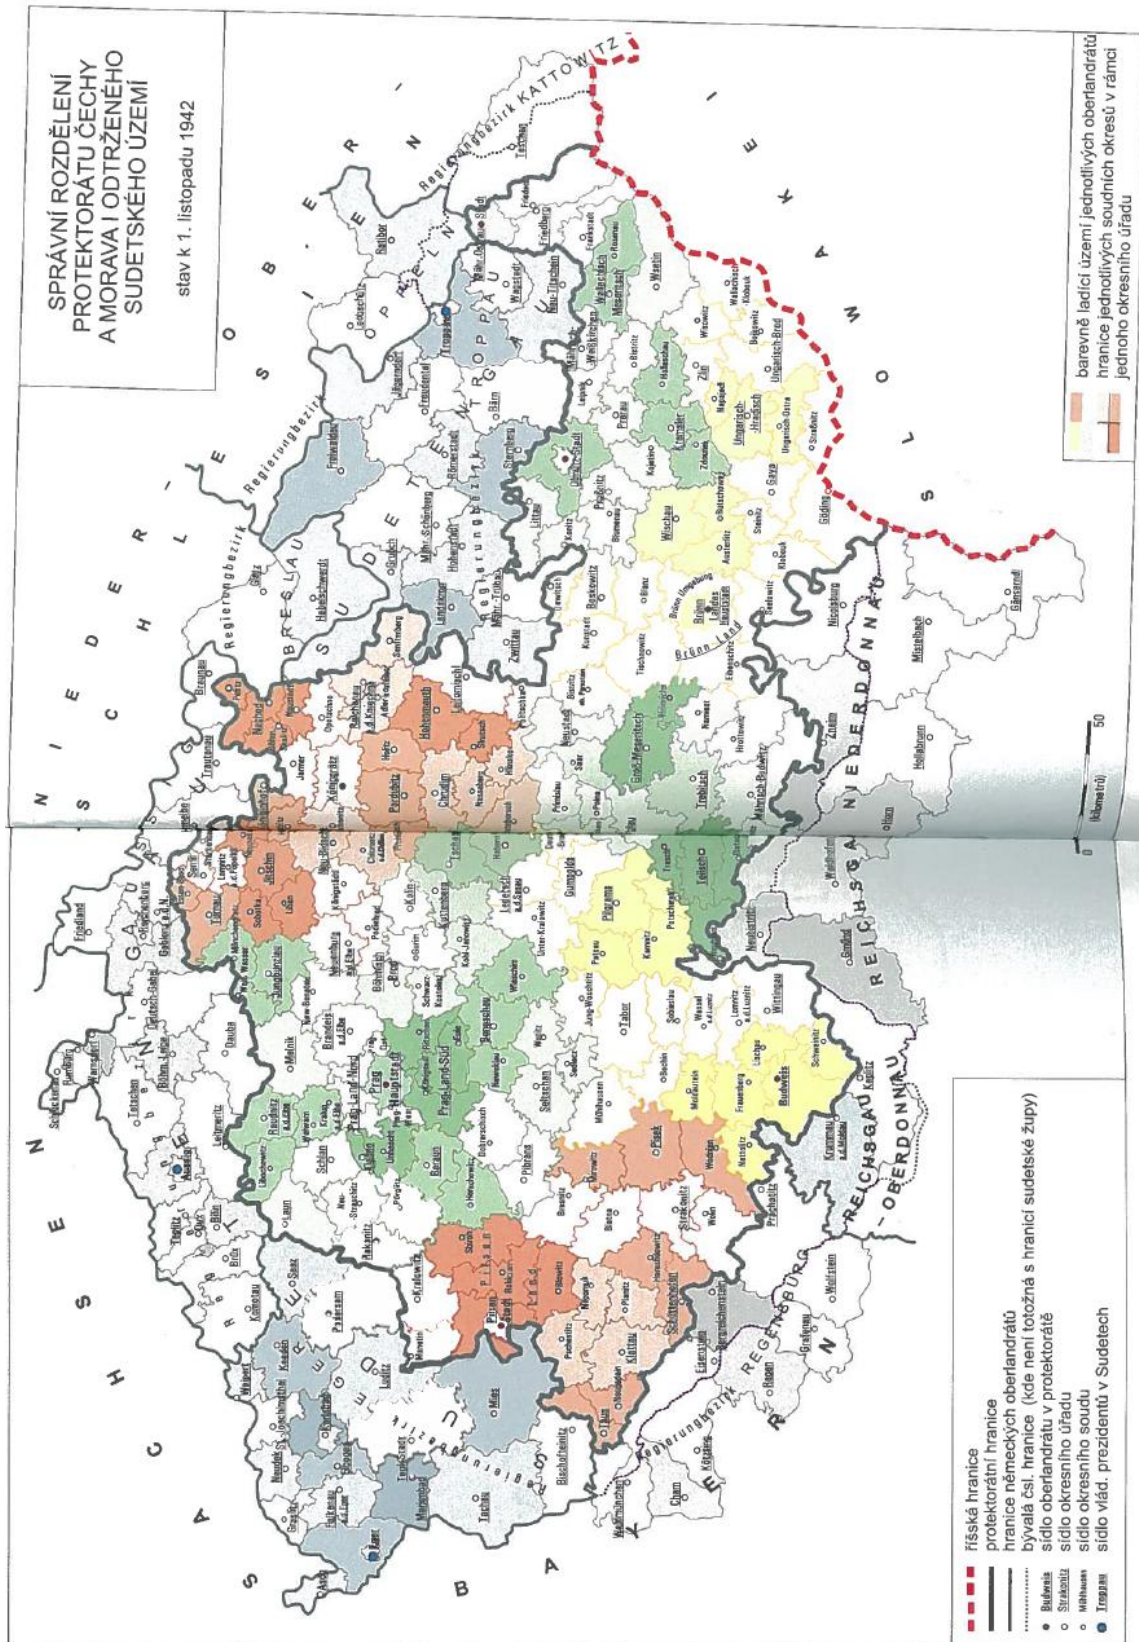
SPRÁVNÍ ROZDĚLENÍ PROTEKTORÁTU ČECHY A MORAVA I ODTRŽENÉHO SUDETSKÉHO ÚZEMÍ

stav k 1. listopadu 1942

říšská hranice
protektorátní hranice
hranice německých oberlandrátů
bývalá čsl. hranice (kde není totožná s hranicí sudetské župy)
Budweis sídlo oberlandrátu v protektorátě
Strakonitz sídlo okresního úřadu
Mühlhausen sídlo okresního soudu
Troppau sídlo vlád. prezidentů v Sudetech

barevně ladící území jednotlivých oberlandrátů
hranice jednotlivých soudních okresů v rámci jednoho okresního úřadu

0 50 (kilometrů)

S A C H S E N
N I E D E R S C H L E S I E N
O B E R S C H L E S I E N
S L O W A K E I
B A Y E R N
REICHSGAU NIEDERDONAU
REICHSGAU OBERDONAU
SUDETENGAU
Regierungsbezirk KATTOWITZ
Regierungsbezirk OPPELN
Regierungsbezirk BRESLAU
Regierungsbezirk TROPPAU
Regierungsbezirk EGER
Regierungsbezirk REGENSBURG
Regierungsbezirk AUSSIG

Troppau
Aussig
Eger
Budweis
Prag
Brünn
Iglau
Mähr.-Ostrau
Olmütz
Pilsen
Königgrätz
Jitschin
Pardubitz
Tabor
Klattau
Zlin
Kolin
Pisek
Chrudim
Kladno
Beraun
Melnik
Leitmeritz
Reichenberg
Saaz
Brüx
Teplitz
Komotau
Karlsbad
Marienbad
Mies
Tachau
Znaim
Nikolsburg
Mistelbach
Hollabrunn
Horn
Gmünd
Krummau
Prachatitz
Wallachisch Meseritsch
Ungarisch Brod
Ungarisch Hradisch
Gaya
Göding
Wischau
Kremsier
Prerau
Proßnitz
Littau
Mährisch-Trübau
Zwittau
Hohenstadt
Landskron
Braunau
Trautenau
Nachod
Hohenmauth
Leitomischl
Neustadt
Saar
Groß-Meseritsch
Trebitsch
Mährisch-Budwitz
Datschitz
Teltsch
Pilgram
Kamenitz
Neuhaus
Wittingau
Deutschbrod
Humpolec
Ledetsch
Kuttenberg
Tschaslau
Beneschau
Wlaschim
Seltschan
Pribram
Strakonitz
Horaschdowitz
Schüttenhofen
Bergreichenstein
Wallern
Winterberg
Schlan
Rakonitz
Jungbunzlau
Münchengrätz
Turnau
Semil
Gablonz
Friedland
Rumburg
Warnsdorf
Tetschen
Böhmisch Leipa
Dauba
Mährisch-Schönberg
Freiwaldau
Jägerndorf
Freudenthal
Bärn
Sternberg
Römerstadt
Neu Titschein
Wagstadt
Freiberg
Friedek
Teschen
Mistek
Wsetin
Rožnau
Holleschau
Bisenz
Strassnitz
Kyjov
Austerlitz
Auspitz
Eibenschitz
Tischnowitz
Boskowitz
Blansko
Kunstadt
Pohrlitz
Brünn Land
Prag Land Nord
Prag Land Süd
Tepl
Luditz
Podersam
Kaaden
Weipert
Graslitz
Asch
Falkenau
Elbogen
Neudek
Bischofteinitz
Taus
Klentsch
Neumark
Neuern
Eisenstein
Kötzting
Cham
Waldmünchen
Gratzen
Kaplitz
Hohenfurth
Wallern
Ratibor
Leobschütz
Neisse
Glatz
Habelschwerdt
Grulich
Senftenberg
Reichenau
Rokitnitz
Königinhof
Jaroměř
Neupaka
Hořitz
Podiebrad
Nimburg
Brandeis
Laun
Welwarn
Kralup
Schlan
Pürglitz
Hořowitz
Dobřisch
Mühlhausen
Sedletz
Jung-Woschitz
Patzau
Pelhřimov
Kamnitz
Soběslau
Wessely
Lomnitz
Mühlhausen
Netolitz
Wodnian
Frauenberg
Moldautein
Schweinitz
Blatna
Nepomuk
Přestitz
Rokitzan
Kralowitz
Plan
Weseritz
Mies
Stříbro
Pilsen
Pfraumberg
Hostau
Ronsperg